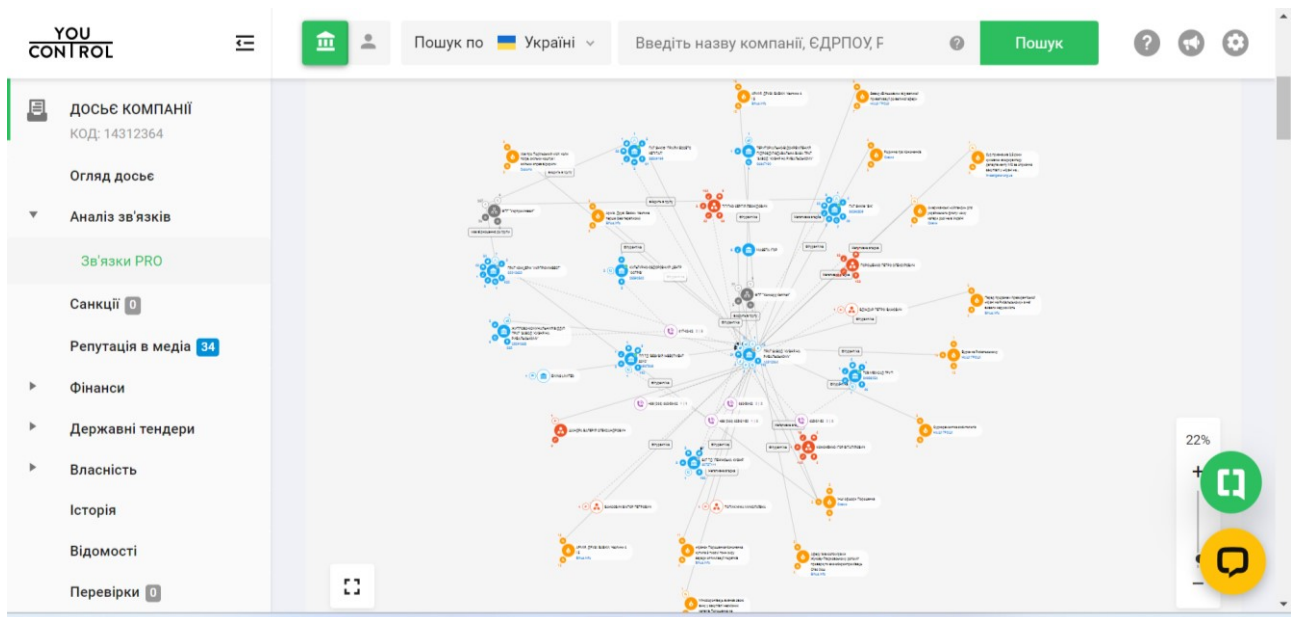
YOU CONTROL

Пошук по Україні

Введіть назву компанії, ЄДРПОУ, F

Пошук

ДОСЬЄ КОМПАНІЇ
КОД: 14312364

Огляд досьє

Аналіз зв'язків

Зв'язки PRO

Санкції 0

Репутація в медіа 34

Фінанси

Державні тендери

Власність

Історія

Відомості

Перевірки 0

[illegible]

22%

+

−